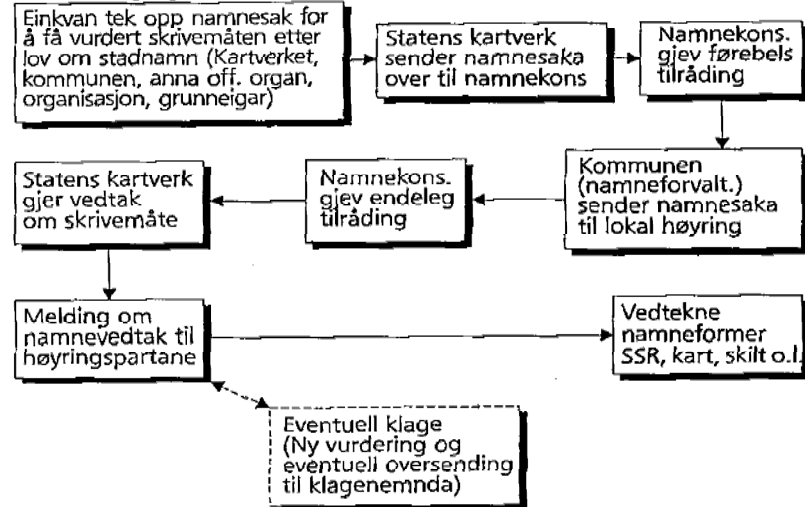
Einkvan tek opp namnesak for å få vurdert skrivemåten etter lov om stadnamn (Kartverket, kommunen, anna off. organ, organisasjon, grunneigar)

Statens kartverk sender namnesaka over til namnekons

Namnekons. gjev førebels tilråding

Kommunen (namneforvalt.) sender namnesaka til lokal høyring

Namnekons. gjev endeleg tilråding

Statens kartverk gjer vedtak om skrivemåte

Melding om namnevedtak til høyringspartane

Vedtekne namneformer SSR, kart, skilt o.l.

Eventuell klage (Ny vurdering og eventuell oversending til klagenemnda)